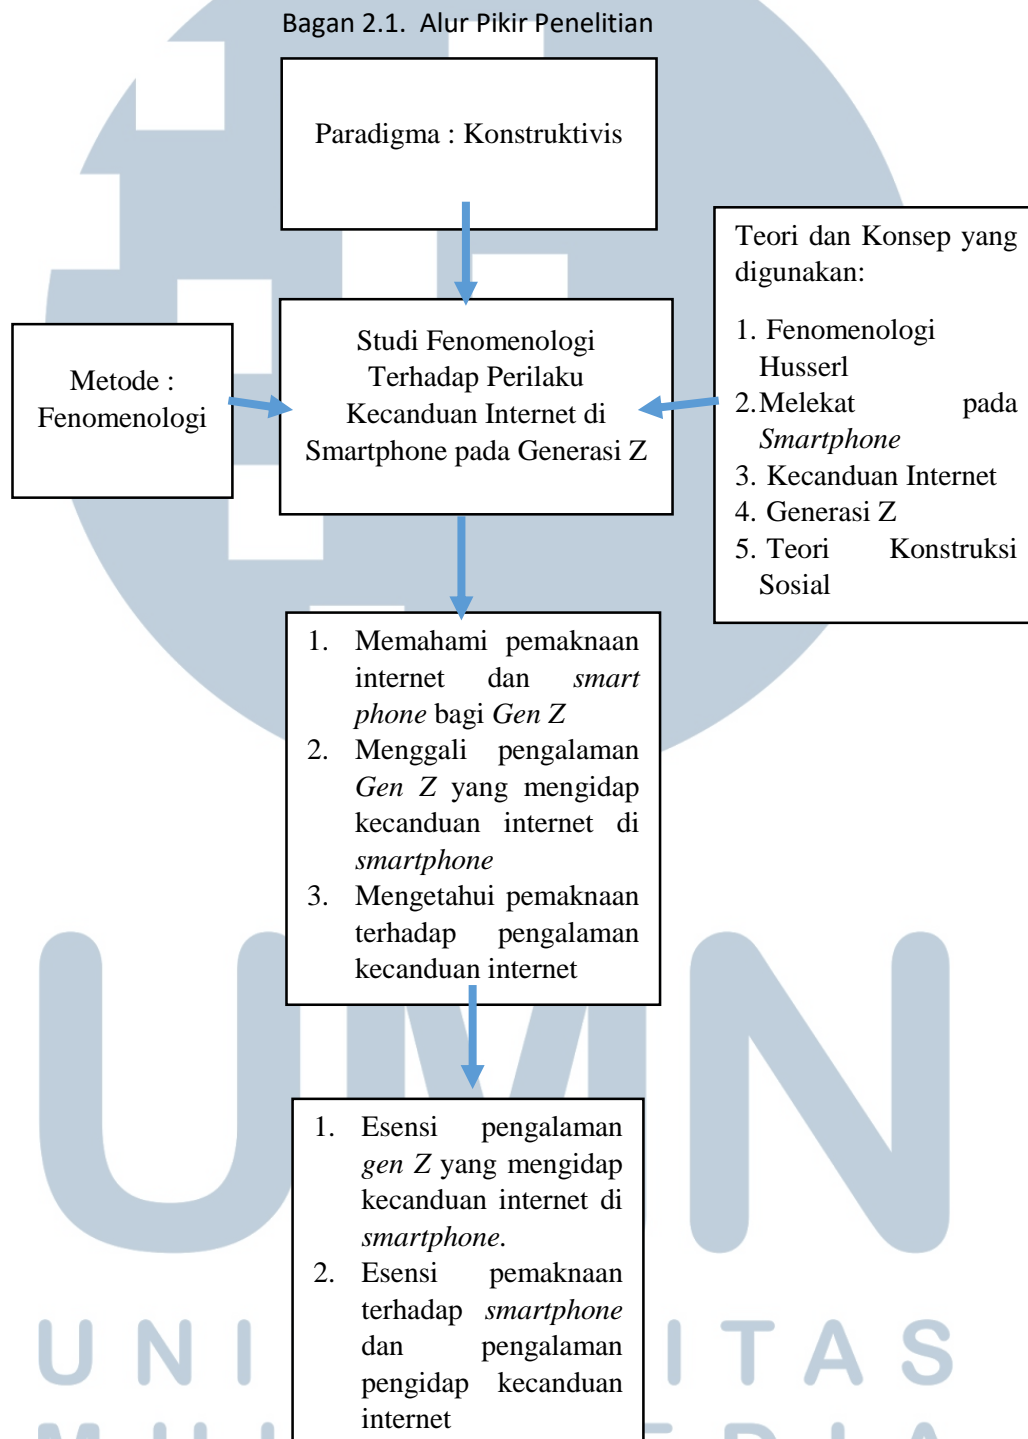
Bagan 2.1. Alur Pikir Penelitian

Paradigma : Konstruktivis

Metode : Fenomenologi

Studi Fenomenologi Terhadap Perilaku Kecanduan Internet di Smartphone pada Generasi Z

Teori dan Konsep yang digunakan:

1. Fenomenologi Husserl
2. Melekat pada *Smartphone*
3. Kecanduan Internet
4. Generasi Z
5. Teori Konstruksi Sosial

1. Memahami pemaknaan internet dan *smart phone* bagi *Gen Z*
2. Menggali pengalaman *Gen Z* yang mengidap kecanduan internet di *smartphone*
3. Mengetahui pemaknaan terhadap pengalaman kecanduan internet

1. Esensi pengalaman *gen Z* yang mengidap kecanduan internet di *smartphone.*
2. Esensi pemaknaan terhadap *smartphone* dan pengalaman pengidap kecanduan internet

UMN
UNIVERSITAS
MULTIMEDIA